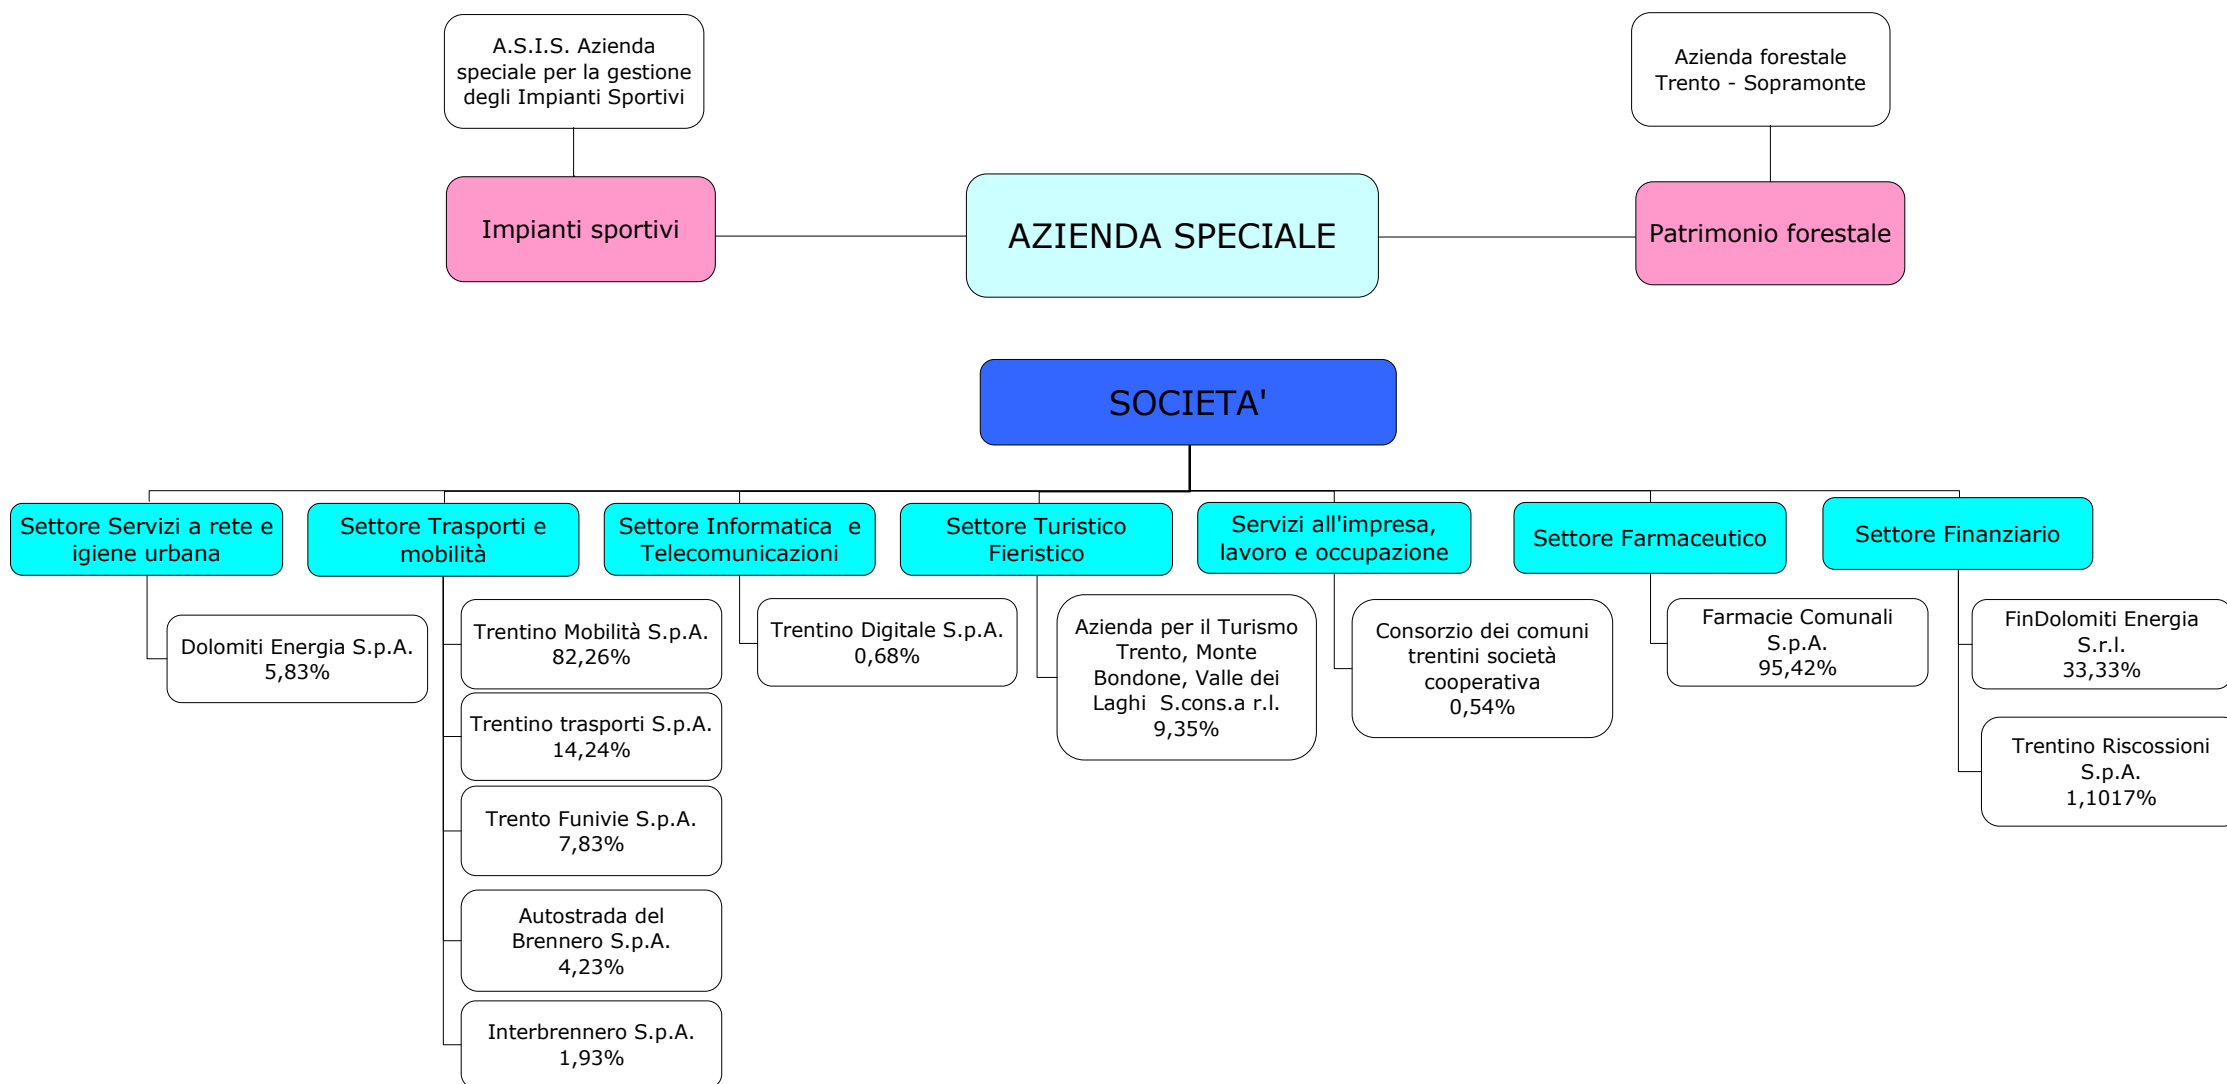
A.S.I.S. Azienda speciale per la gestione degli Impianti Sportivi

Azienda forestale Trento - Sopramonte

Impianti sportivi

AZIENDA SPECIALE

Patrimonio forestale

SOCIETA'

Settore Servizi a rete e igiene urbana

Dolomiti Energia S.p.A. 5,83%

Settore Trasporti e mobilità

Trentino Mobilità S.p.A. 82,26%

Trentino trasporti S.p.A. 14,24%

Trento Funivie S.p.A. 7,83%

Autostrada del Brennero S.p.A. 4,23%

Interbrennero S.p.A. 1,93%

Settore Informatica e Telecomunicazioni

Trentino Digitale S.p.A. 0,68%

Settore Turistico Fieristico

Azienda per il Turismo Trento, Monte Bondone, Valle dei Laghi S.cons.a r.l. 9,35%

Servizi all'impresa, lavoro e occupazione

Consorzio dei comuni trentini società cooperativa 0,54%

Settore Farmaceutico

Farmacie Comunali S.p.A. 95,42%

Settore Finanziario

FinDolomiti Energia S.r.l. 33,33%

Trentino Riscossioni S.p.A. 1,1017%